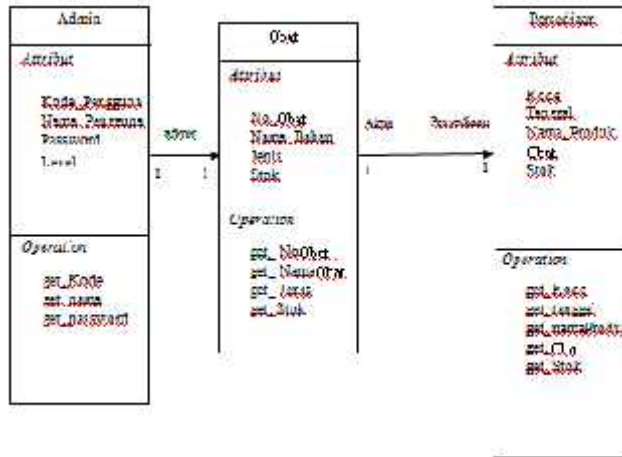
Admin

Attribut

Kode_Pengguna
Nama_Pengguna
Password
Level

Operation

get_Kode
get_nama
get_password()

admin

1 1

Obat

Attribut

No_Obat
Nama_Bahan
Jenis
Stok

Operation

get_NoObat
get_NamaObat
get_Jenis
get_Stok

Akan

Diproduksi

1 1

Produksi

Attribut

Kode
Tanggal
Nama_Produk
Obat
Stok

Operation

get_kode
get_tanggal
get_namaProduk
get_Obat
get_Stok